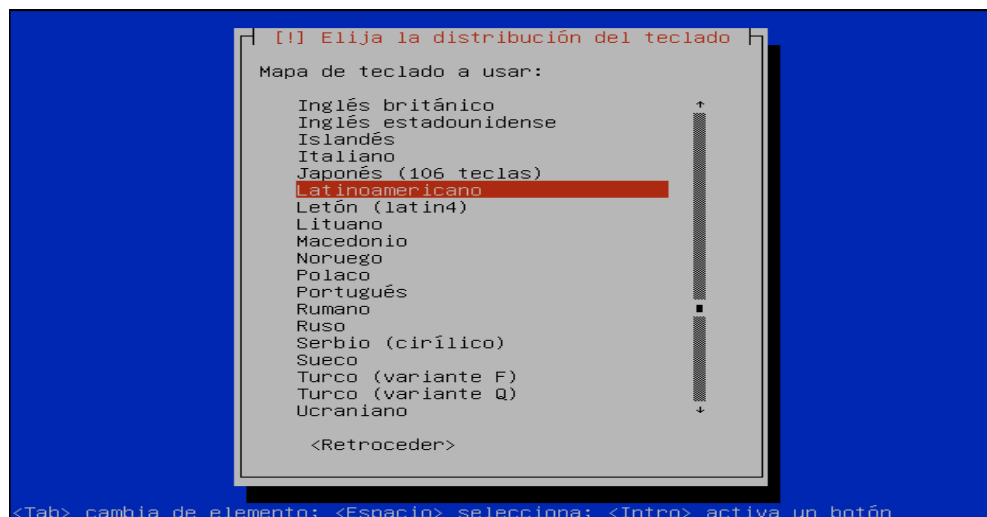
[!] Elija la distribución del teclado

Mapa de teclado a usar:

Inglés británico
Inglés estadounidense
Islandés
Italiano
Japonés (106 teclas)
Latinoamericano
Letón (latin4)
Lituano
Macedonio
Noruego
Polaco
Portugués
Rumano
Ruso
Serbio (cirílico)
Sueco
Turco (variante F)
Turco (variante Q)
Ucraniano

<Retroceder>

<Tab> cambia de elemento; <Espacio> selecciona; <Intro> activa un botón